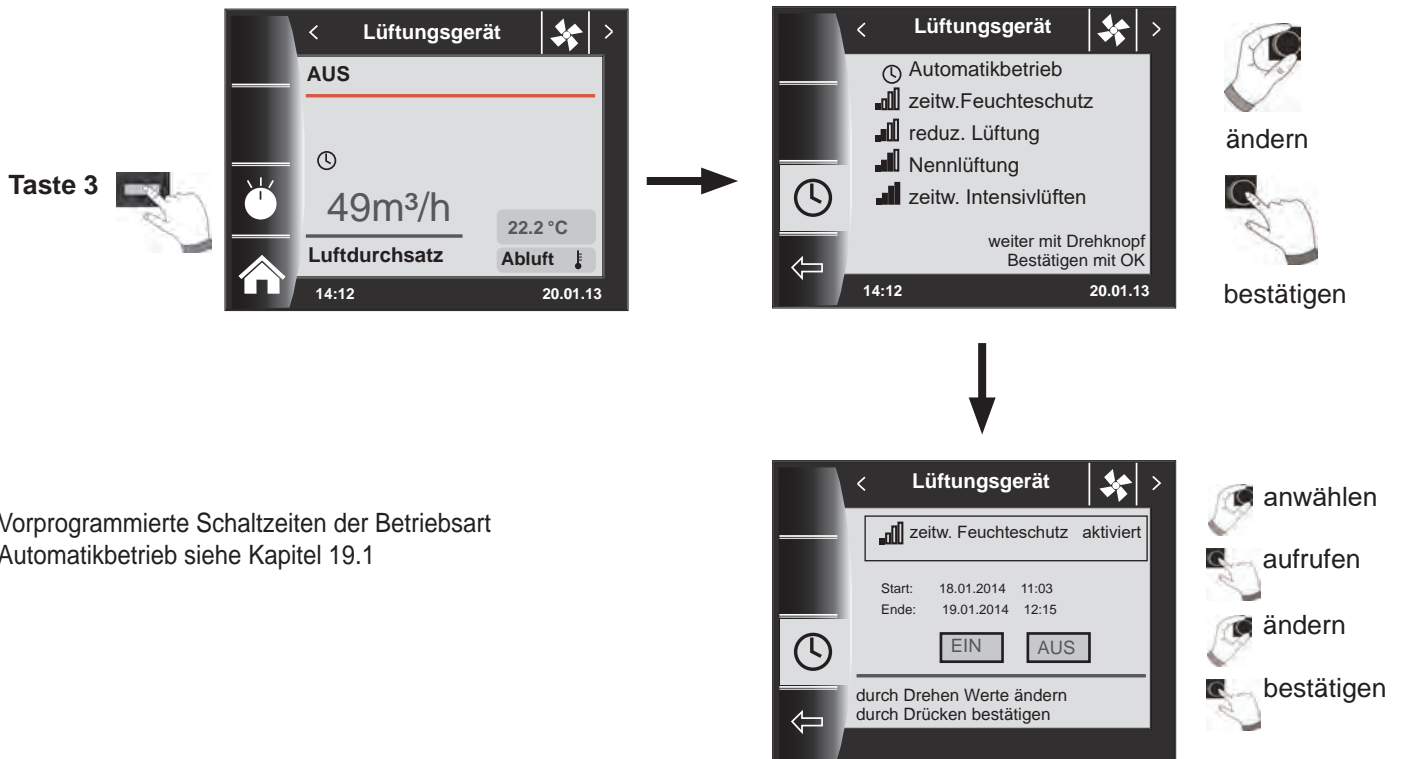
Taste 3

< Lüftungsgerät >

AUS

49m³/h

22.2 °C

Luftdurchsatz

Abluft

14:12 20.01.13

< Lüftungsgerät >

Automatikbetrieb

zeitw.Feuchteschutz

reduz. Lüftung

Nennlüftung

zeitw. Intensivlüften

weiter mit Drehknopf
Bestätigen mit OK

14:12 20.01.13

ändern

bestätigen

< Lüftungsgerät >

zeitw. Feuchteschutz aktiviert

Start: 18.01.2014 11:03
Ende: 19.01.2014 12:15

EIN AUS

durch Drehen Werte ändern
durch Drücken bestätigen

anwählen

aufrufen

ändern

bestätigen

Vorprogrammierte Schaltzeiten der Betriebsart Automatikbetrieb siehe Kapitel 19.1